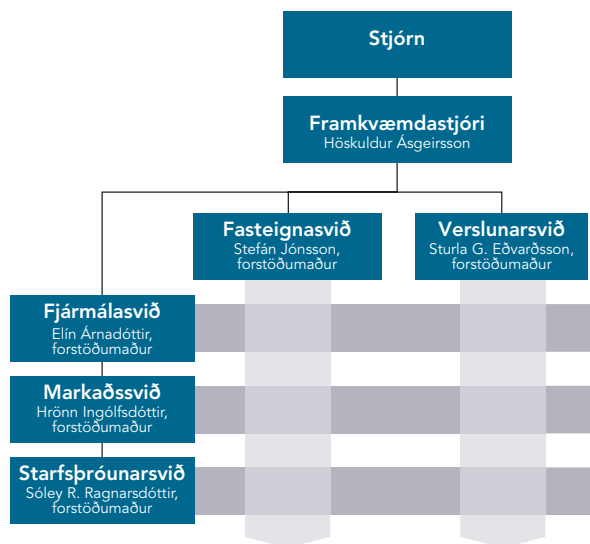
Stjórn

Framkvæmdastjóri
Höskuldur Ásgeirsson

Fasteignasvið
Stefán Jónsson, forstöðumaður

Verslunarsvið
Sturla G. Eðvarðsson, forstöðumaður

Fjármálasvið
Elín Árnadóttir, forstöðumaður

Markaðssvið
Hrönn Ingólfsdóttir, forstöðumaður

Starfsþróunarsvið
Sóley R. Ragnarsdóttir, forstöðumaður